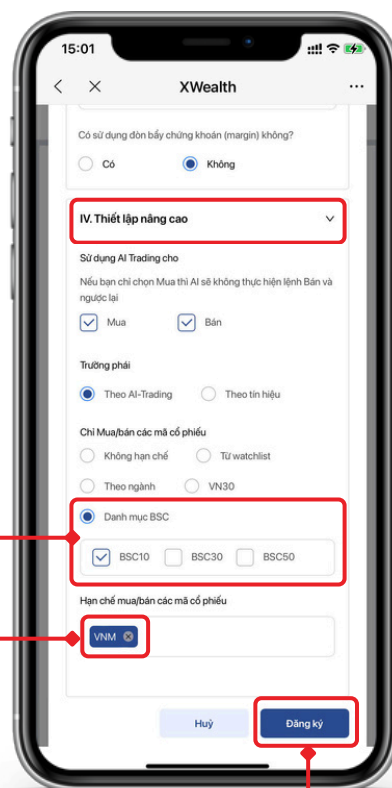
15:01

XWealth

Có sử dụng đòn bẩy chứng khoán (margin) không?

Có

Không

IV. Thiết lập nâng cao

Sử dụng AI Trading cho

Nếu bạn chỉ chọn Mua thì AI sẽ không thực hiện lệnh Bán và ngược lại

Mua

Bán

Trường phái

Theo AI-Trading

Theo tín hiệu

Chỉ Mua/bán các mã cổ phiếu

Không hạn chế

Từ watchlist

Theo ngành

VN30

Danh mục BSC

BSC10

BSC30

BSC50

Hạn chế mua/bán các mã cổ phiếu

VNM

Huỷ

Đăng ký